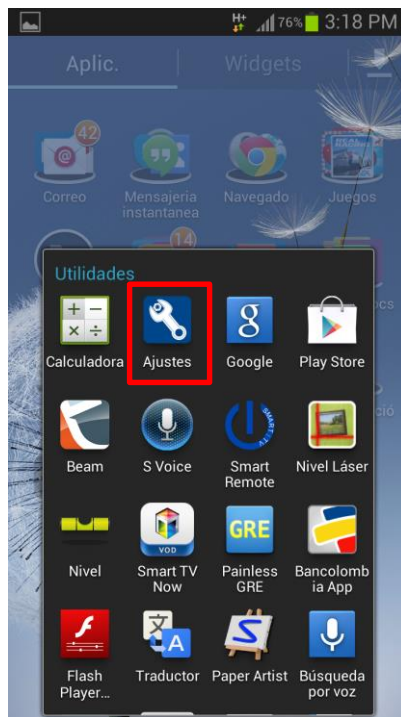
H+ 76% 3:18 PM

Aplic. Widgets

42
Correo
Mensajeria instantanea
Navegado
Juegos

14

Utilidades
Calculadora
Ajustes
Google
Play Store
Beam
S Voice
Smart Remote
Nivel Láser
Nivel
Smart TV Now
Painless GRE
Bancolombia App
Flash Player...
Traductor
Paper Artist
Búsqueda por voz